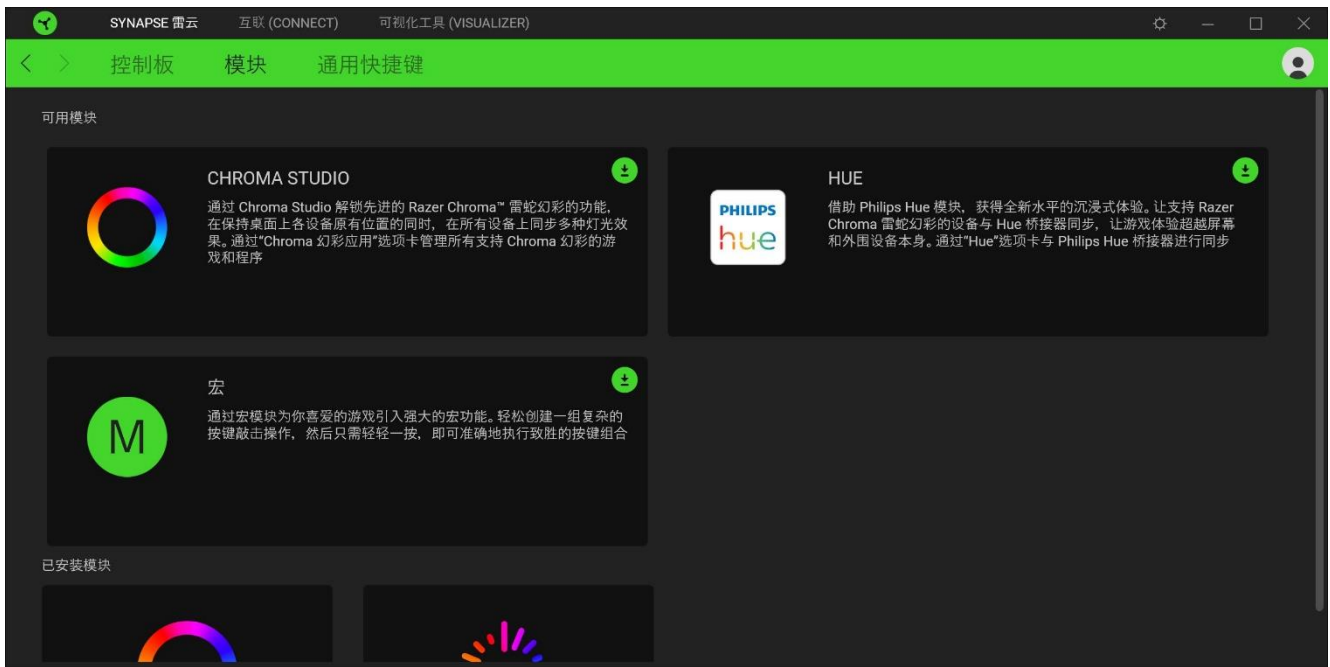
SYNAPSE 雷云　互联 (CONNECT)　可视化工具 (VISUALIZER)

控制板　模块　通用快捷键

可用模块

CHROMA STUDIO

通过 Chroma Studio 解锁先进的 Razer Chroma™ 雷蛇幻彩的功能，在保持桌面上各设备原有位置的同时，在所有设备上同步多种灯光效果。通过"Chroma 幻彩应用"选项卡管理所有支持 Chroma 幻彩的游戏和程序

PHILIPS hue

HUE

借助 Philips Hue 模块，获得全新水平的沉浸式体验。让支持 Razer Chroma 雷蛇幻彩的设备与 Hue 桥接器同步，让游戏体验超越屏幕和外围设备本身。通过"Hue"选项卡与 Philips Hue 桥接器进行同步

M

宏

通过宏模块为你喜爱的游戏引入强大的宏功能。轻松创建一组复杂的按键敲击操作，然后只需轻轻一按，即可准确地执行致胜的按键组合

已安装模块